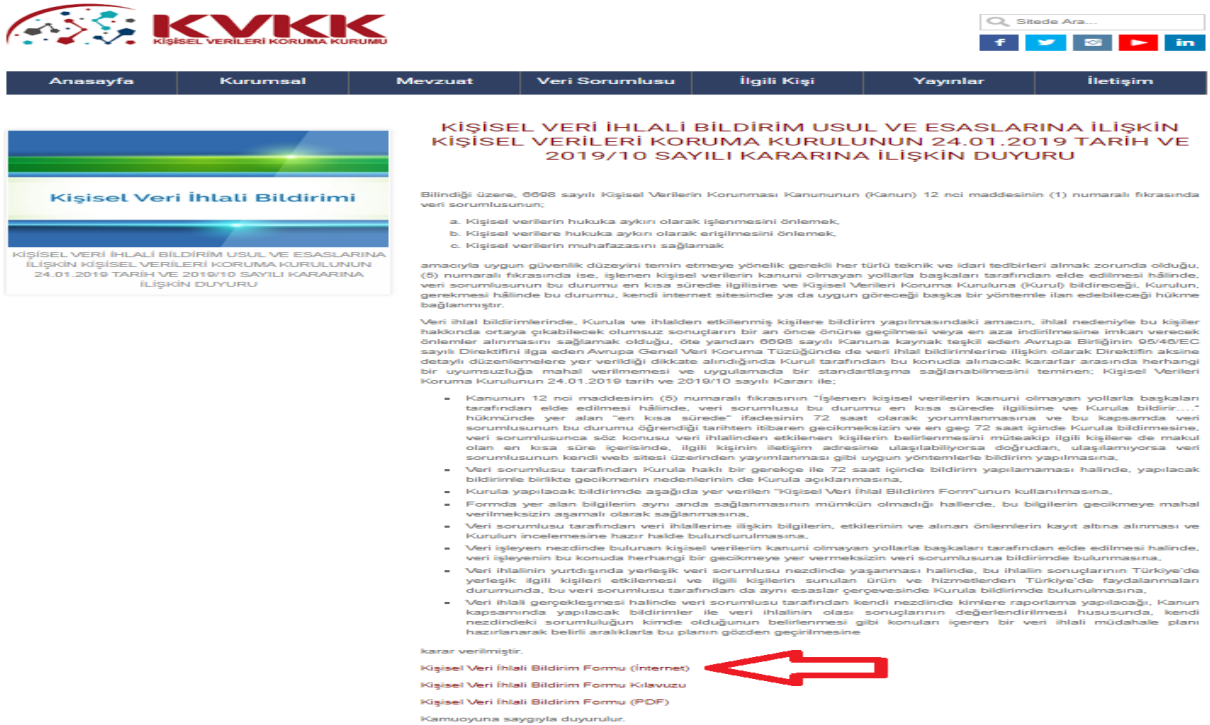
KVKK
KİŞİSEL VERİLERİ KORUMA KURUMU

Sitede Ara...

f in

Anasayfa | Kurumsal | Mevzuat | Veri Sorumlusu | İlgili Kişi | Yayınlar | İletişim

Kişisel Veri İhlali Bildirimi

KİŞİSEL VERİ İHLALİ BİLDİRİM USUL VE ESASLARINA İLİŞKİN KİŞİSEL VERİLERİ KORUMA KURULUNUN 24.01.2019 TARİH VE 2019/10 SAYILI KARARINA İLİŞKİN DUYURU

KİŞİSEL VERİ İHLALİ BİLDİRİM USUL VE ESASLARINA İLİŞKİN KİŞİSEL VERİLERİ KORUMA KURULUNUN 24.01.2019 TARİH VE 2019/10 SAYILI KARARINA İLİŞKİN DUYURU

Bilindiği üzere, 6698 sayılı Kişisel Verilerin Korunması Kanununun (Kanun) 12 nci maddesinin (1) numaralı fıkrasında veri sorumlusunun;

a. Kişisel verilerin hukuka aykırı olarak işlenmesini önlemek,
b. Kişisel verilere hukuka aykırı olarak erişilmesini önlemek,
c. Kişisel verilerin muhafazasını sağlamak

amacıyla uygun güvenlik düzeyini temin etmeye yönelik gerekli her türlü teknik ve idari tedbirleri almak zorunda olduğu, (5) numaralı fıkrasında ise, işlenen kişisel verilerin kanuni olmayan yollarla başkaları tarafından elde edilmesi hâlinde, veri sorumlusunun bu durumu en kısa sürede ilgilisine ve Kişisel Verileri Koruma Kuruluna (Kurul) bildireceği, Kurulun, gerekmesi hâlinde bu durumu, kendi internet sitesinde ya da uygun göreceği başka bir yöntemle ilan edebileceği hükme bağlanmıştır.

Veri ihlal bildirimlerinde, Kurula ve ihlalden etkilenmiş kişilere bildirim yapılmasındaki amacın, ihlal nedeniyle bu kişiler hakkında ortaya çıkabilecek olumsuz sonuçların bir an önce önüne geçilmesi veya en aza indirilmesine imkan verecek önlemler alınmasını sağlamak olduğu, öte yandan 6698 sayılı Kanuna kaynak teşkil eden Avrupa Birliğinin 95/46/EC sayılı Direktifini ilga eden Avrupa Genel Veri Koruma Tüzüğünde de veri ihlal bildirimlerine ilişkin olarak Direktifin aksine detaylı düzenlemelere yer verildiği dikkate alındığında Kurul tarafından bu konuda alınacak kararlar arasında herhangi bir uyumsuzluğa mahal verilmemesi ve uygulamada bir standartlaşma sağlanabilmesini teminen; Kişisel Verileri Koruma Kurulunun 24.01.2019 tarih ve 2019/10 sayılı Kararı ile;

• Kanunun 12 nci maddesinin (5) numaralı fıkrasının "İşlenen kişisel verilerin kanuni olmayan yollarla başkaları tarafından elde edilmesi hâlinde, veri sorumlusu bu durumu en kısa sürede ilgilisine ve Kurula bildirir...." hükmünde yer alan "en kısa sürede" ifadesinin 72 saat olarak yorumlanmasına ve bu kapsamda veri sorumlusunun bu durumu öğrendiği tarihten itibaren gecikmeksizin ve en geç 72 saat içinde Kurula bildirmesine, veri sorumlusunca söz konusu veri ihlalinden etkilenen kişilerin belirlenmesini müteakip ilgili kişilere de makul olan en kısa süre içerisinde, ilgili kişinin iletişim adresine ulaşılabiliyorsa doğrudan, ulaşılamıyorsa veri sorumlusunun kendi web sitesi üzerinden yayımlanması gibi uygun yöntemlerle bildirim yapılmasına,
• Veri sorumlusu tarafından Kurula haklı bir gerekçe ile 72 saat içinde bildirim yapılamaması halinde, yapılacak bildirimle birlikte gecikmenin nedenlerinin de Kurula açıklanmasına,
• Kurula yapılacak bildirimde aşağıda yer verilen "Kişisel Veri İhlal Bildirim Form"unun kullanılmasına,
• Formda yer alan bilgilerin aynı anda sağlanmasının mümkün olmadığı hallerde, bu bilgilerin gecikmeye mahal verilmeksizin aşamalı olarak sağlanmasına,
• Veri sorumlusu tarafından veri ihlallerine ilişkin bilgilerin, etkilerinin ve alınan önlemlerin kayıt altına alınması ve Kurulun incelemesine hazır halde bulundurulmasına,
• Veri işleyen nezdinde bulunan kişisel verilerin kanuni olmayan yollarla başkaları tarafından elde edilmesi halinde, veri işleyenin bu konuda herhangi bir gecikmeye yer vermeksizin veri sorumlusuna bildirimde bulunmasına,
• Veri ihlalinin yurtdışında yerleşik veri sorumlusu nezdinde yaşanması halinde, bu ihlalin sonuçlarının Türkiye'de yerleşik ilgili kişileri etkilemesi ve ilgili kişilerin sunulan ürün ve hizmetlerden Türkiye'de faydalanmaları durumunda, bu veri sorumlusu tarafından da aynı esaslar çerçevesinde Kurula bildirimde bulunulmasına,
• Veri ihlali gerçekleşmesi halinde veri sorumlusu tarafından kendi nezdinde kimlere raporlama yapılacağı, Kanun kapsamında yapılacak bildirimler ile veri ihlalinin olası sonuçlarının değerlendirilmesi hususunda, kendi nezdindeki sorumluluğun kimde olduğunun belirlenmesi gibi konuları içeren bir veri ihlali müdahale planı hazırlanarak belirli aralıklarla bu planın gözden geçirilmesine

karar verilmiştir.

Kişisel Veri İhlali Bildirim Formu (İnternet)
Kişisel Veri İhlali Bildirim Formu Kılavuzu
Kişisel Veri İhlali Bildirim Formu (PDF)
Kamuoyuna saygıyla duyurulur.